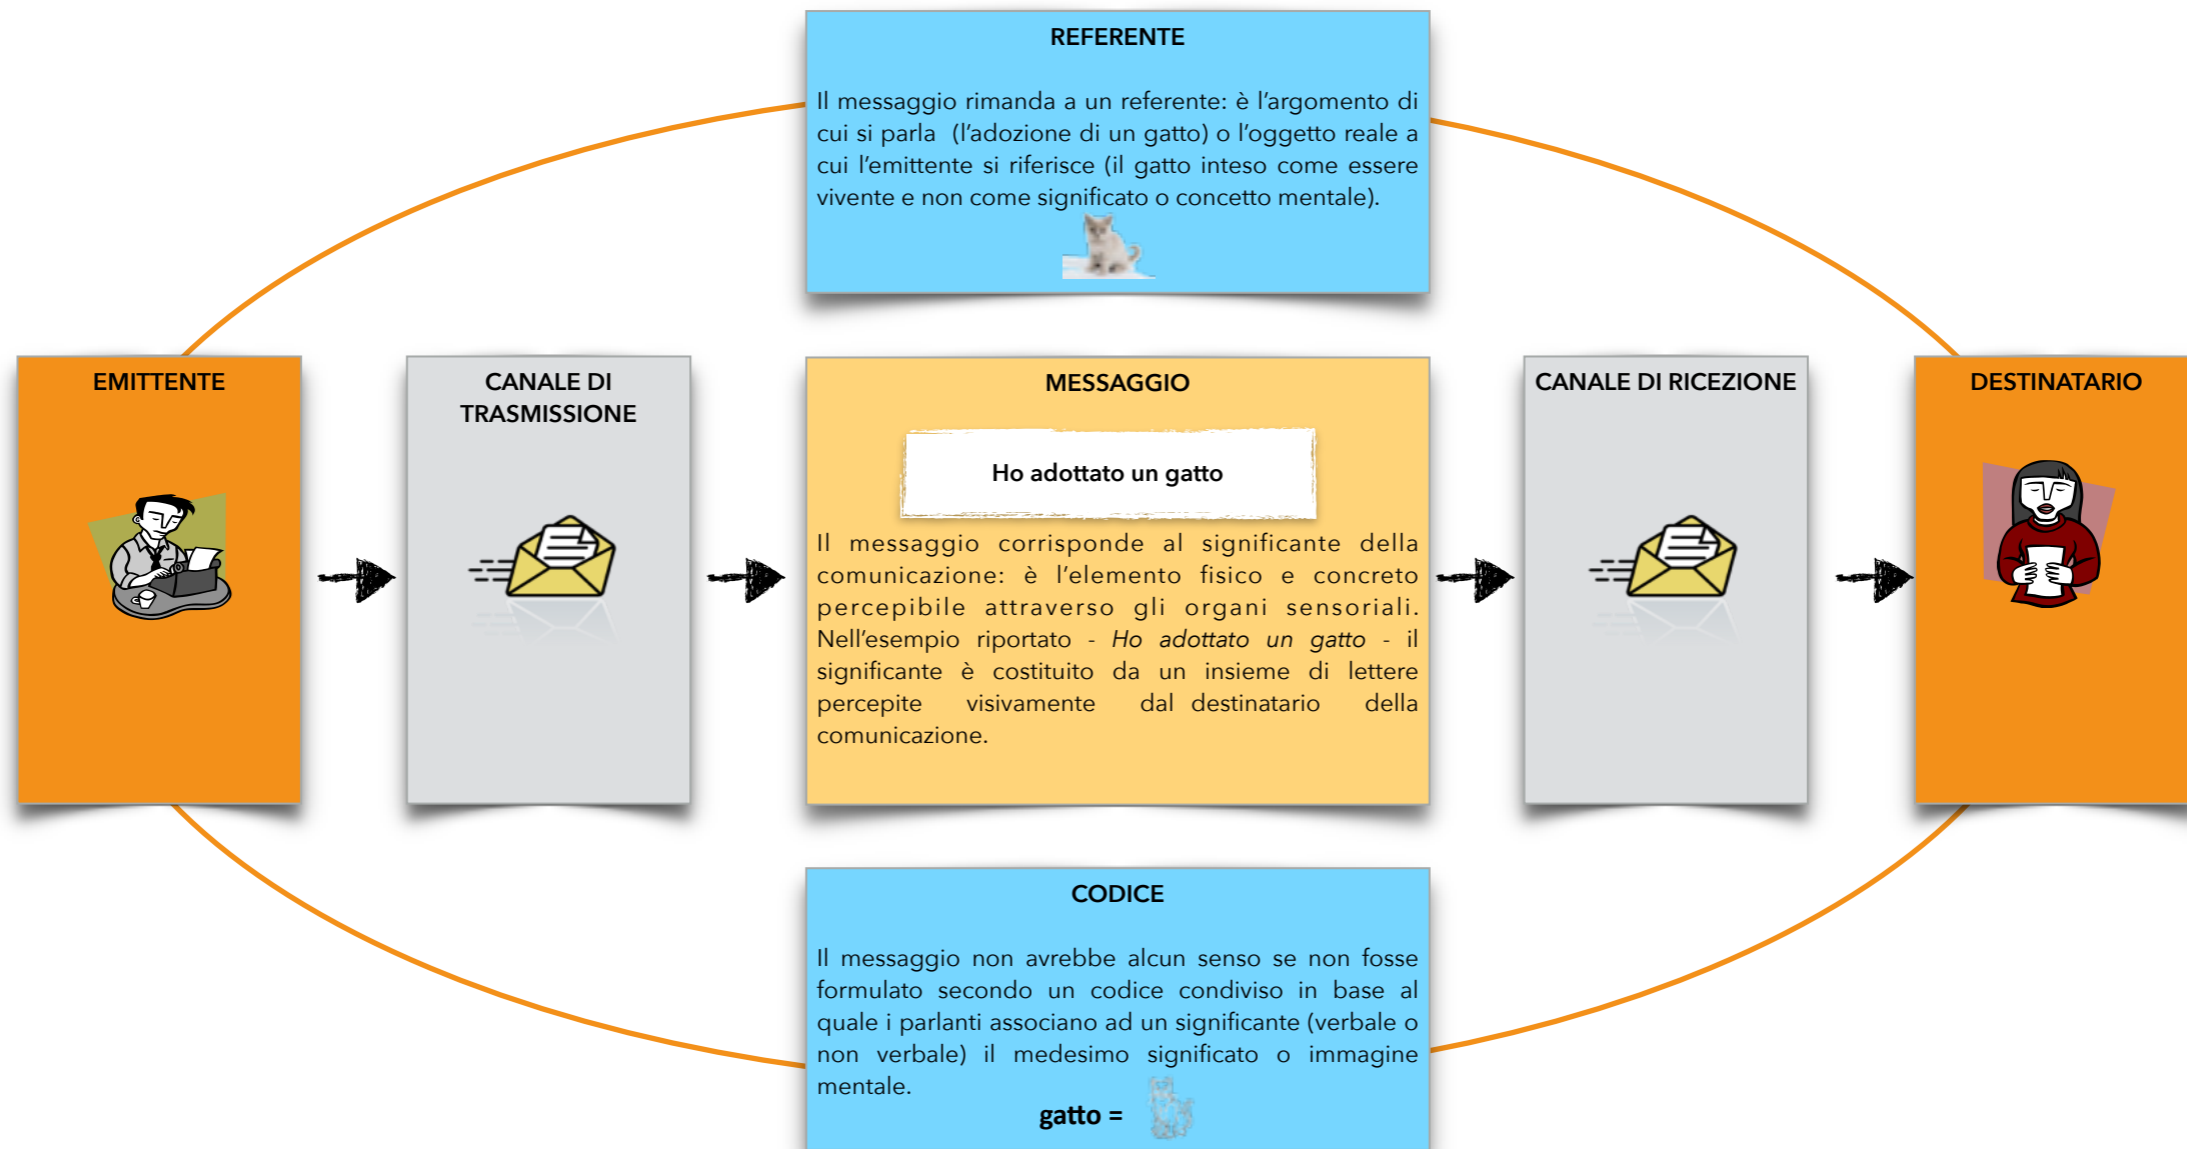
REFERENTE

Il messaggio rimanda a un referente: è l'argomento di cui si parla (l'adozione di un gatto) o l'oggetto reale a cui l'emittente si riferisce (il gatto inteso come essere vivente e non come significato o concetto mentale).

EMITTENTE

CANALE DI TRASMISSIONE

MESSAGGIO

Ho adottato un gatto

Il messaggio corrisponde al significante della comunicazione: è l'elemento fisico e concreto percepibile attraverso gli organi sensoriali. Nell'esempio riportato - *Ho adottato un gatto* - il significante è costituito da un insieme di lettere percepite visivamente dal destinatario della comunicazione.

CANALE DI RICEZIONE

DESTINATARIO

CODICE

Il messaggio non avrebbe alcun senso se non fosse formulato secondo un codice condiviso in base al quale i parlanti associano ad un significante (verbale o non verbale) il medesimo significato o immagine mentale.

gatto =